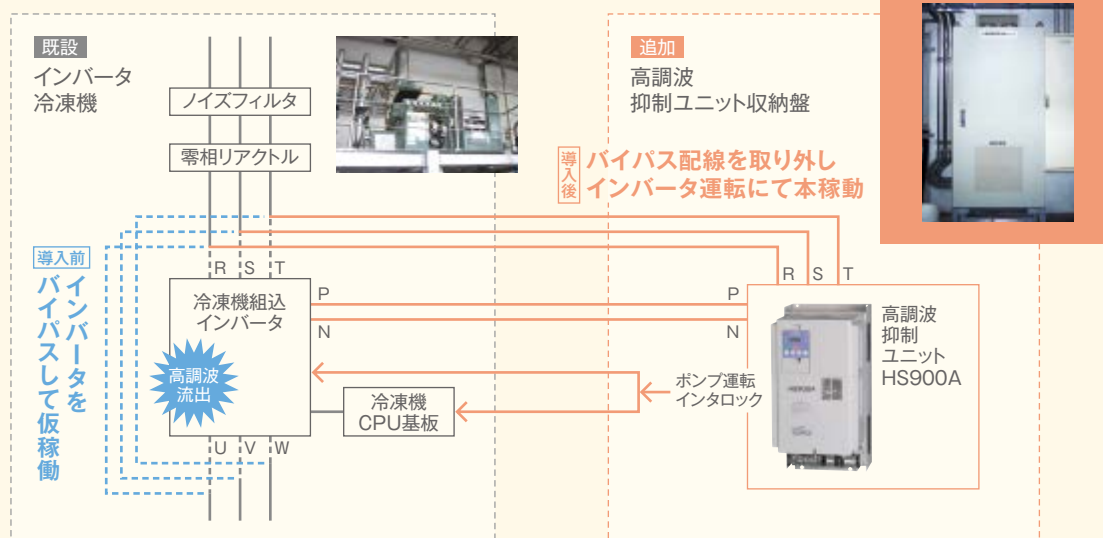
既設
インバータ
冷凍機

ノイズフィルタ

零相リアクトル

追加
高調波
抑制ユニット収納盤

導入後
バイパス配線を取り外し
インバータ運転にて本稼動

導入前
インバータを
バイパスして仮稼働

R S T

冷凍機組込
インバータ

高調波
流出

P
N

U V W

冷凍機
CPU基板

ポンプ運転
インタロック

R S T

P
N

高調波
抑制
ユニット
HS900A